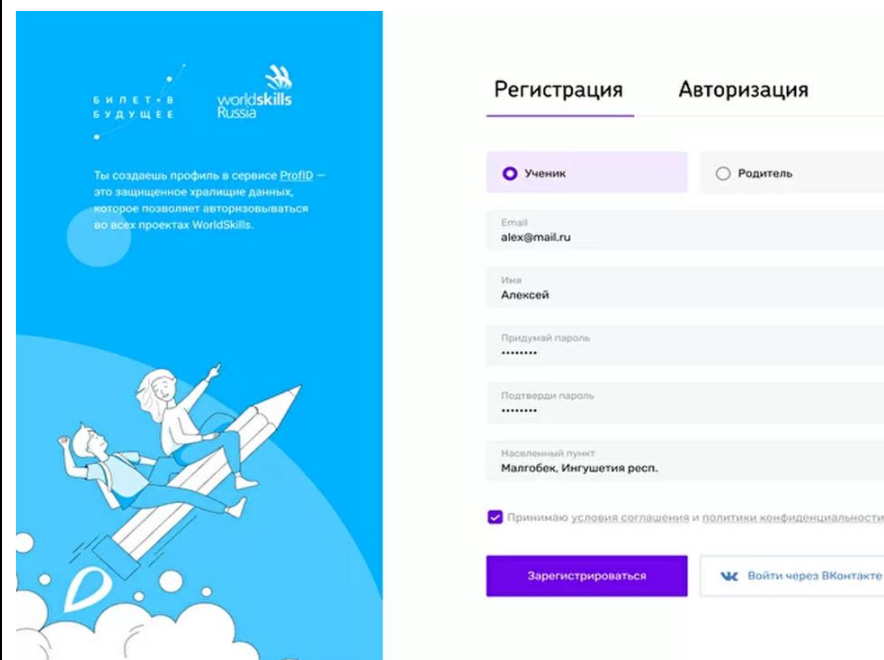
БИЛЕТ В БУДУЩЕЕ

worldskills Russia

Ты создаешь профиль в сервисе ProfID — это защищенное хранилище данных, которое позволяет авторизовываться во всех проектах WorldSkills.

Регистрация Авторизация

Ученик

Родитель

Email
alex@mail.ru

Имя
Алексей

Придумай пароль
••••••••

Подтверди пароль
••••••••

Населенный пункт
Малгобек, Ингушетия респ.

Принимаю условия соглашения и политики конфиденциальности

Зарегистрироваться

Войти через ВКонтакте